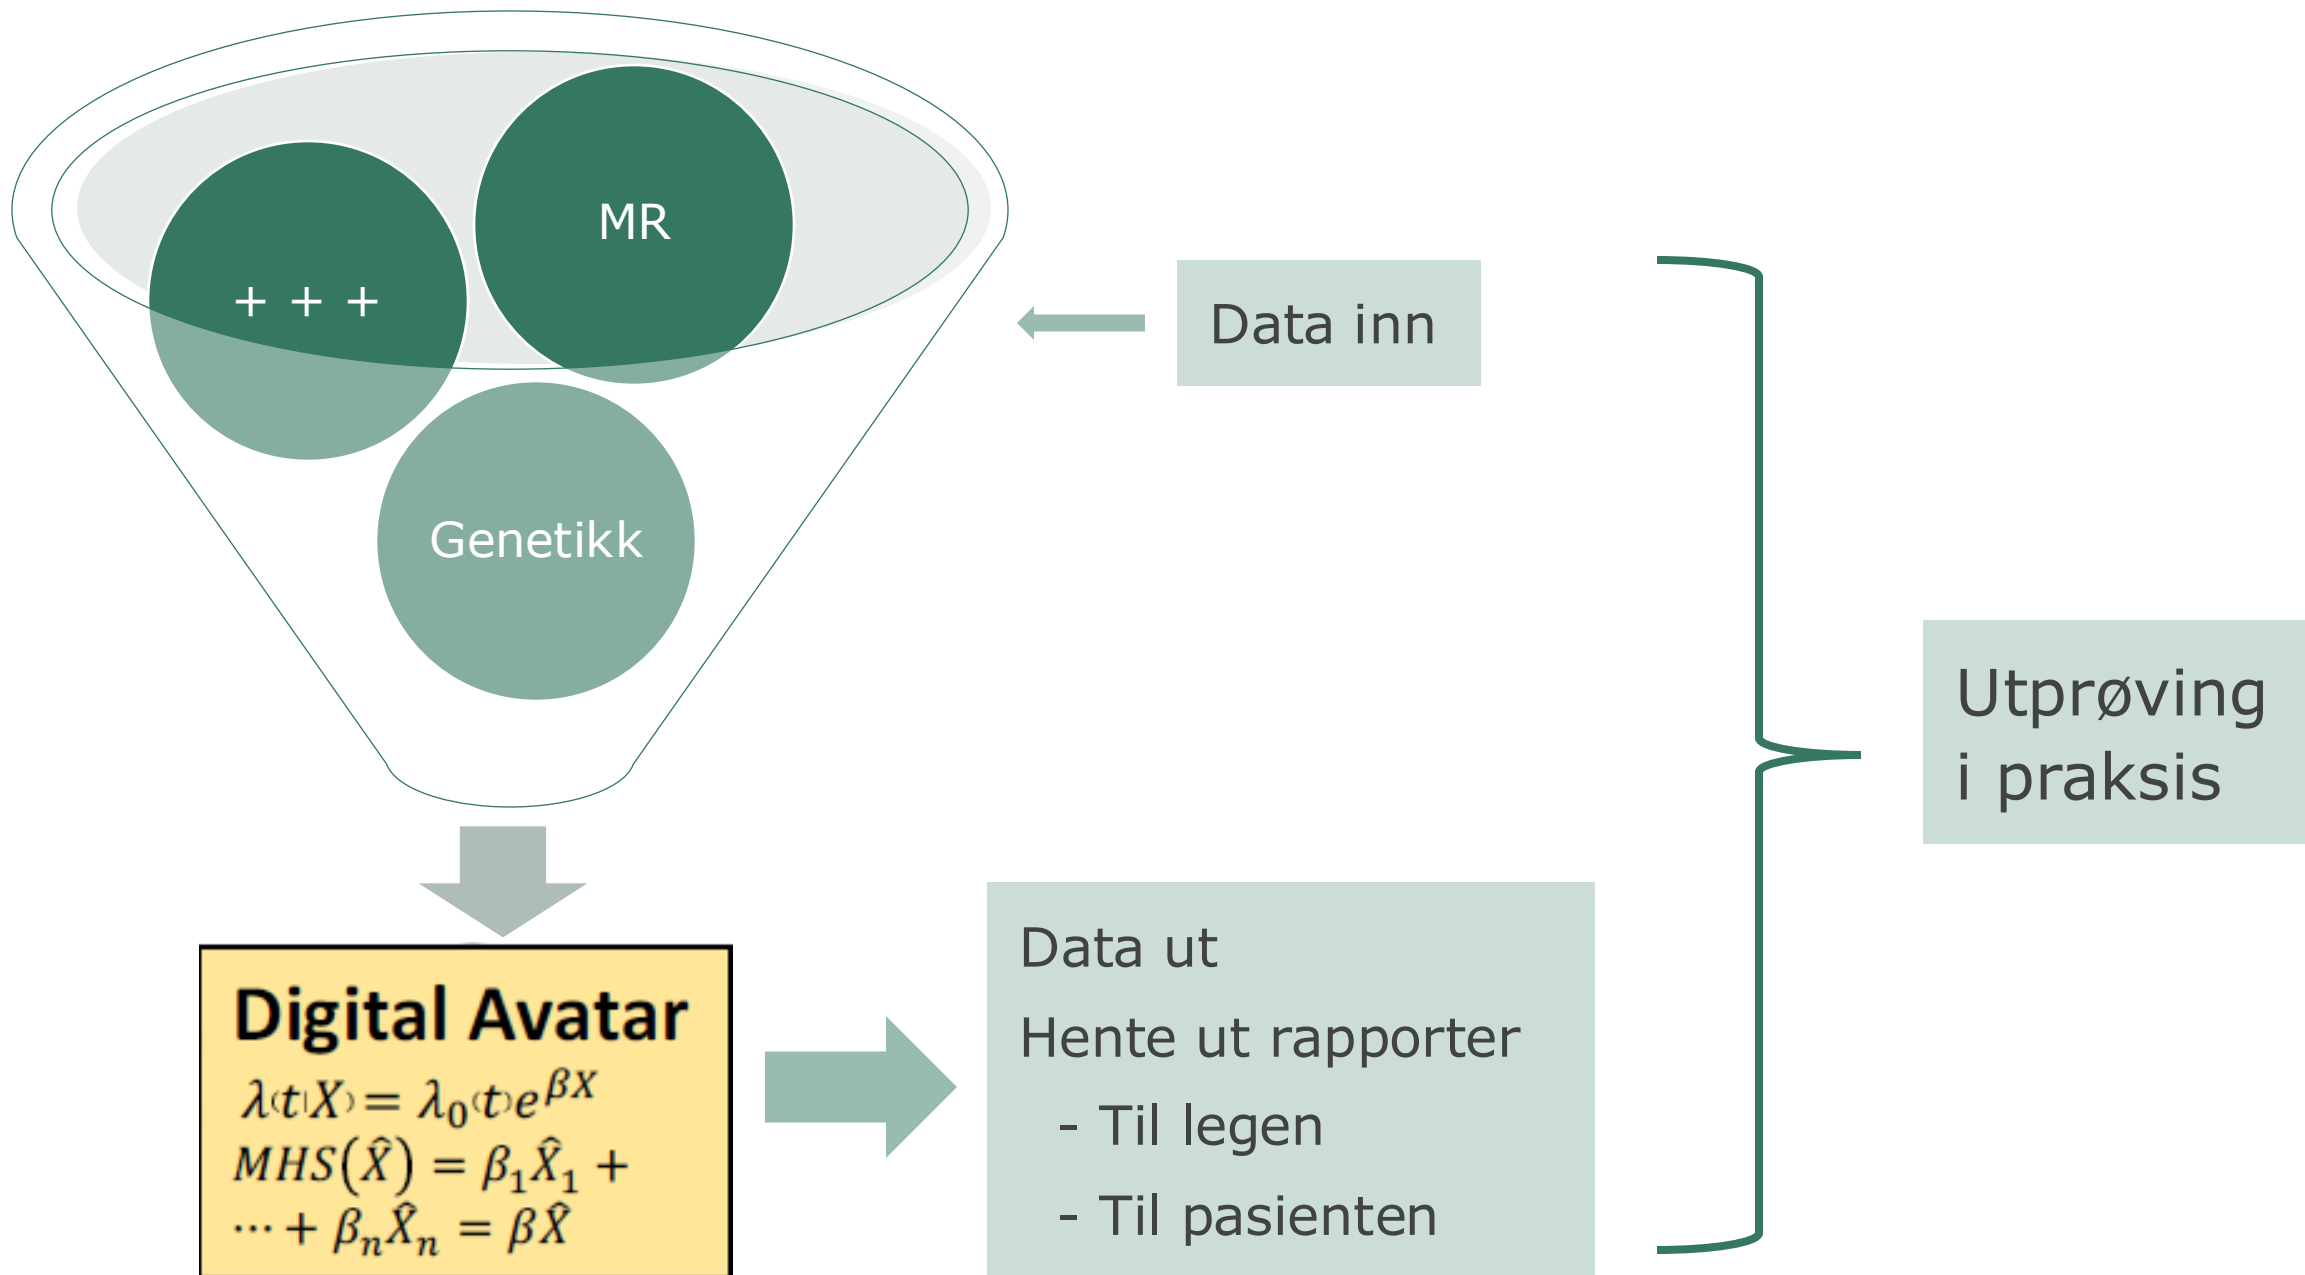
MR

+ + +

Genetikk

Data inn

Utprøving i praksis

Digital Avatar

$\lambda(t|X) = \lambda_0(t)e^{\beta X}$

$MHS(\hat{X}) = \beta_1\hat{X}_1 + \cdots + \beta_n\hat{X}_n = \beta\hat{X}$

Data ut

Hente ut rapporter

- Til legen

- Til pasienten